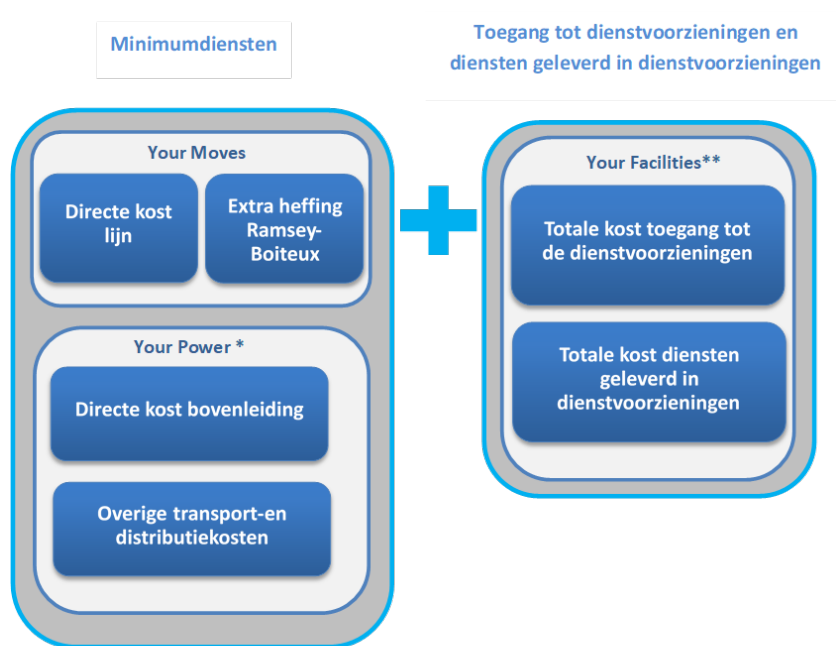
Minimumdiensten

Toegang tot dienstvoorzieningen en diensten geleverd in dienstvoorzieningen

Your Moves

Directe kost lijn

Extra heffing Ramsey-Boiteux

Your Power *

Directe kost bovenleiding

Overige transport-en distributiekosten

Your Facilities**

Totale kost toegang tot de dienstvoorzieningen

Totale kost diensten geleverd in dienstvoorzieningen